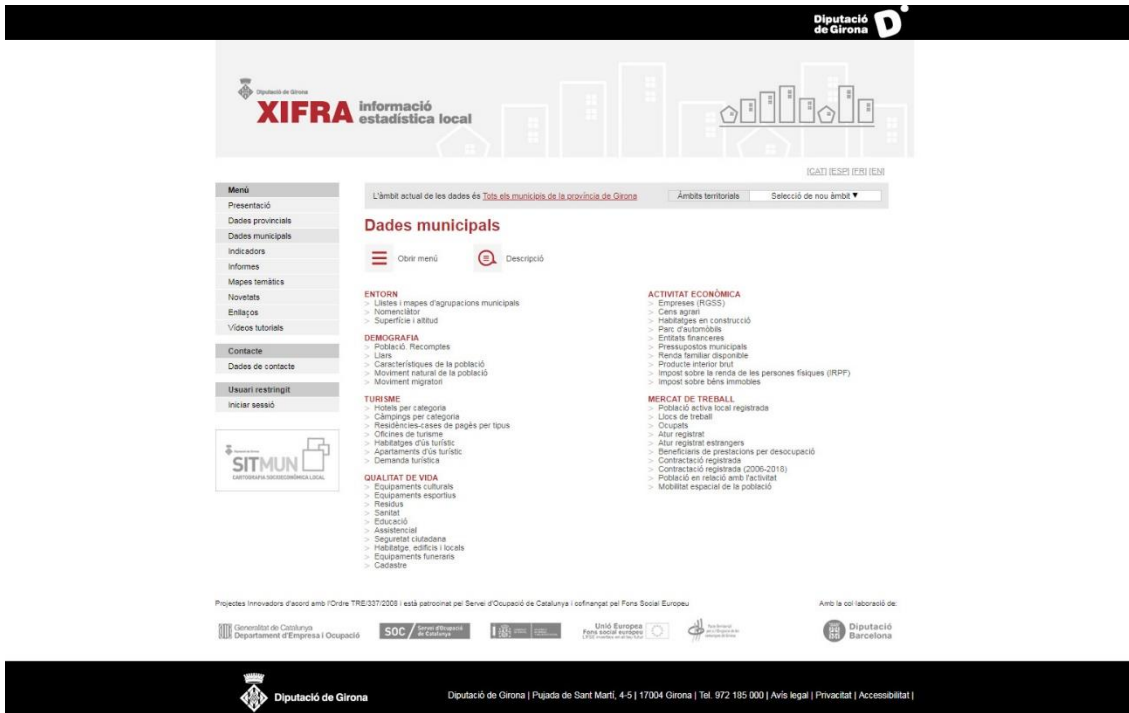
Diputació de Girona

Diputació de Girona

XIFRA informació estadística local

[CAT] [ESP] [FR] [EN]

Menú
Presentació
Dades provincials
Dades municipals
Indicadors
Informes
Mapes temàtics
Novetats
Enllaços
Vídeos tutorials

Contacte
Dades de contacte

Usuari restringit
Iniciar sessió

SITMUN
CARTOGRAFIA SOCIOECONÒMICA LOCAL

L'àmbit actual de les dades és Tots els municipis de la província de Girona

Àmbits territorials | Selecció de nou àmbit ▼

Dades municipals

Obrir menú

Descripció

ENTORN
> Llistes i mapes d'agrupacions municipals
> Nomenclàtor
> Superfície i altitud

DEMOGRAFIA
> Població. Recomptes
> Llars
> Característiques de la població
> Moviment natural de la població
> Moviment migratori

TURISME
> Hotels per categoria
> Càmpings per categoria
> Residències-cases de pagès per tipus
> Oficines de turisme
> Habitatges d'ús turístic
> Apartaments d'ús turístic
> Demanda turística

QUALITAT DE VIDA
> Equipaments culturals
> Equipaments esportius
> Residus
> Sanitat
> Educació
> Assistencial
> Seguretat ciutadana
> Habitatge, edificis i locals
> Equipaments funeraris
> Cadastre

ACTIVITAT ECONÒMICA
> Empreses (RGSS)
> Cens agrari
> Habitatges en construcció
> Parc d'automòbils
> Entitats financeres
> Pressupostos municipals
> Renda familiar disponible
> Producte interior brut
> Impost sobre la renda de les persones físiques (IRPF)
> Impost sobre béns immobles

MERCAT DE TREBALL
> Població activa local registrada
> Llocs de treball
> Ocupats
> Atur registrat
> Atur registrat estrangers
> Beneficiaris de prestacions per desocupació
> Contractació registrada
> Contractació registrada (2006-2018)
> Població en relació amb l'activitat
> Mobilitat espacial de la població

Projectes Innovadors d'acord amb l'Ordre TRE/337/2008 i està patrocinat pel Servei d'Ocupació de Catalunya i cofinançat pel Fons Social Europeu

Amb la col·laboració de:

Generalitat de Catalunya Departament d'Empresa i Ocupació

SOC Servei d'Ocupació de Catalunya

Unió Europea Fons social europeu

Diputació Barcelona

Diputació de Girona

Diputació de Girona | Pujada de Sant Martí, 4-5 | 17004 Girona | Tel. 972 185 000 | Avís legal | Privacitat | Accessibilitat |